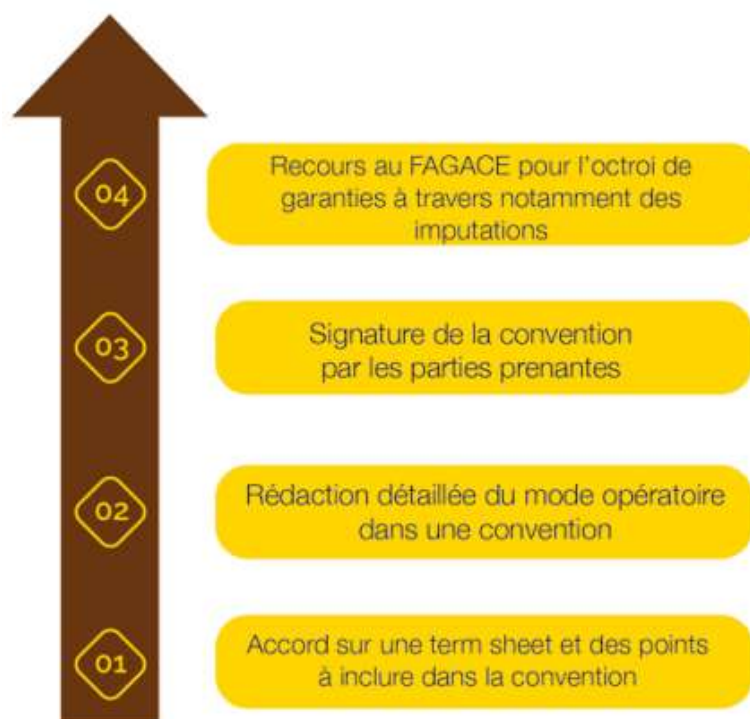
04

Recours au FAGACE pour l'octroi de garanties à travers notamment des imputations

03

Signature de la convention par les parties prenantes

02

Rédaction détaillée du mode opératoire dans une convention

01

Accord sur une term sheet et des points à inclure dans la convention